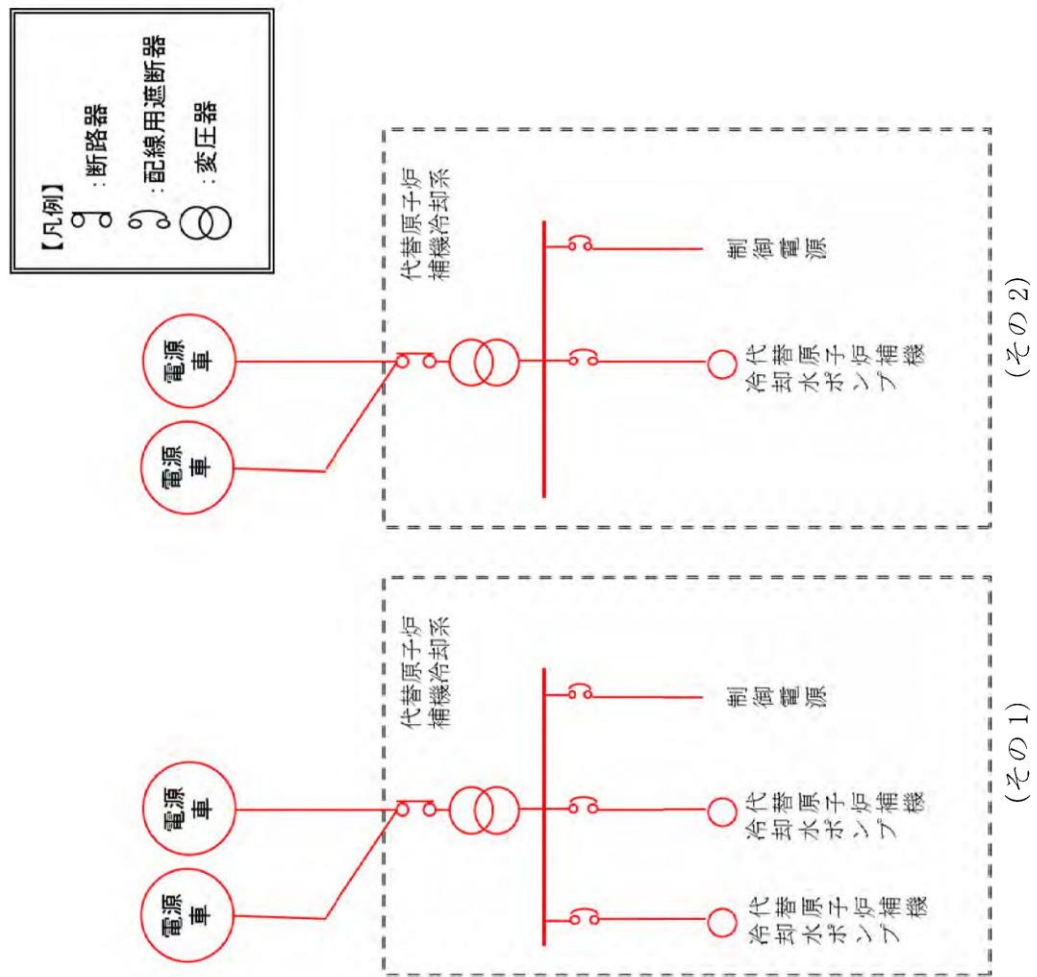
【凡例】
：断路器
：配線用遮断器
：変圧器

電源車
電源車
代替原子炉補機冷却系
代替原子炉補機冷却水ポンプ
制御電源
（その2）

電源車
電源車
代替原子炉補機冷却系
代替原子炉補機冷却水ポンプ
代替原子炉補機冷却水ポンプ
制御電源
（その1）